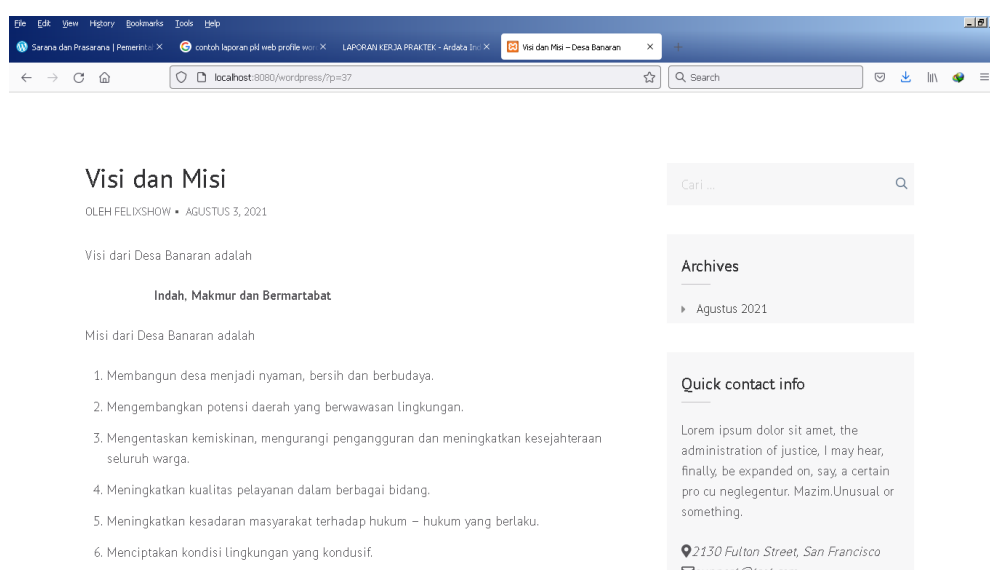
File Edit View History Bookmarks Tools Help

Sarana dan Prasarana | Pemerinta ×
contoh laporan pkl web profile wor ×
LAPORAN KERJA PRAKTEK - Ardata In ×
Visi dan Misi – Desa Banaran ×

localhost:8080/wordpress/?p=37

Search

Visi dan Misi

OLEH FELIXSHOW • AGUSTUS 3, 2021

Visi dari Desa Banaran adalah

Indah, Makmur dan Bermartabat

Misi dari Desa Banaran adalah

1. Membangun desa menjadi nyaman, bersih dan berbudaya.
2. Mengembangkan potensi daerah yang berwawasan lingkungan.
3. Mengentaskan kemiskinan, mengurangi pengangguran dan meningkatkan kesejahteraan seluruh warga.
4. Meningkatkan kualitas pelayanan dalam berbagai bidang.
5. Meningkatkan kesadaran masyarakat terhadap hukum – hukum yang berlaku.
6. Menciptakan kondisi lingkungan yang kondusif.

Cari ...

Archives

Agustus 2021

Quick contact info

Lorem ipsum dolor sit amet, the administration of justice, I may hear, finally, be expanded on, say, a certain pro cu neglegentur. Mazim.Unusual or something.

2130 Fulton Street, San Francisco

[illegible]